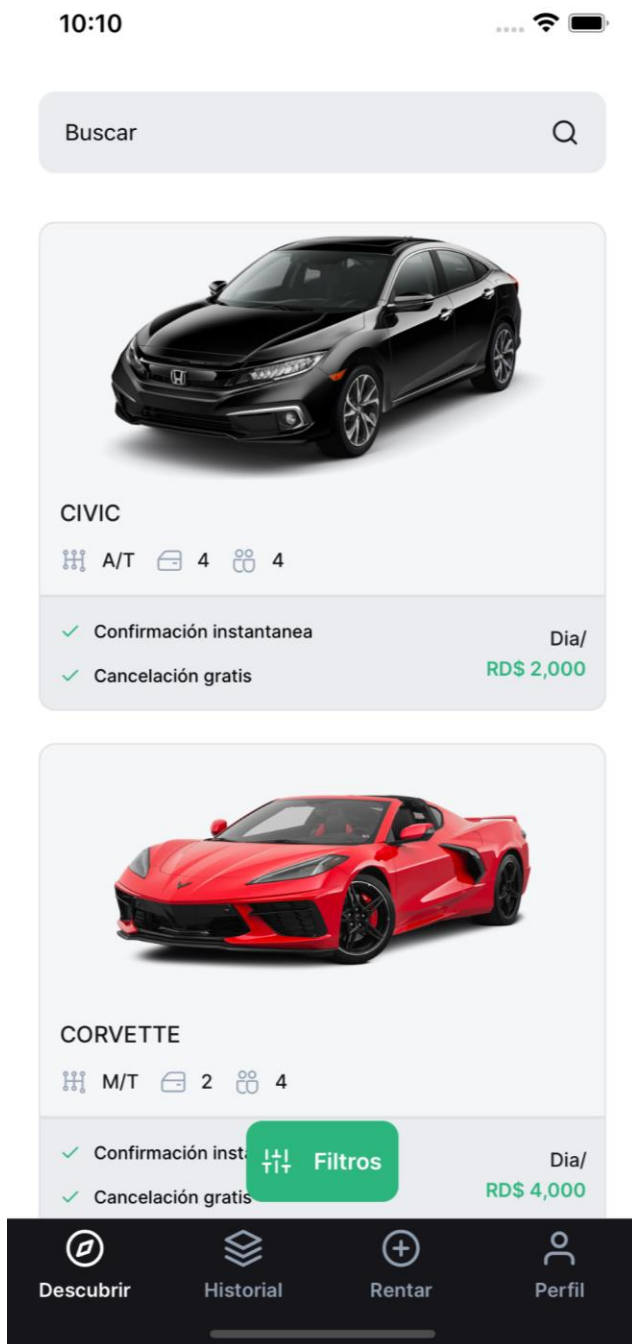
10:10

Buscar

CIVIC

A/T 4 4

Confirmación instantanea

Cancelación gratis

Dia/

RD$ 2,000

CORVETTE

M/T 2 4

Confirmación inst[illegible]

Cancelación gratis

Filtros

Dia/

RD$ 4,000

Descubrir

Historial

Rentar

Perfil